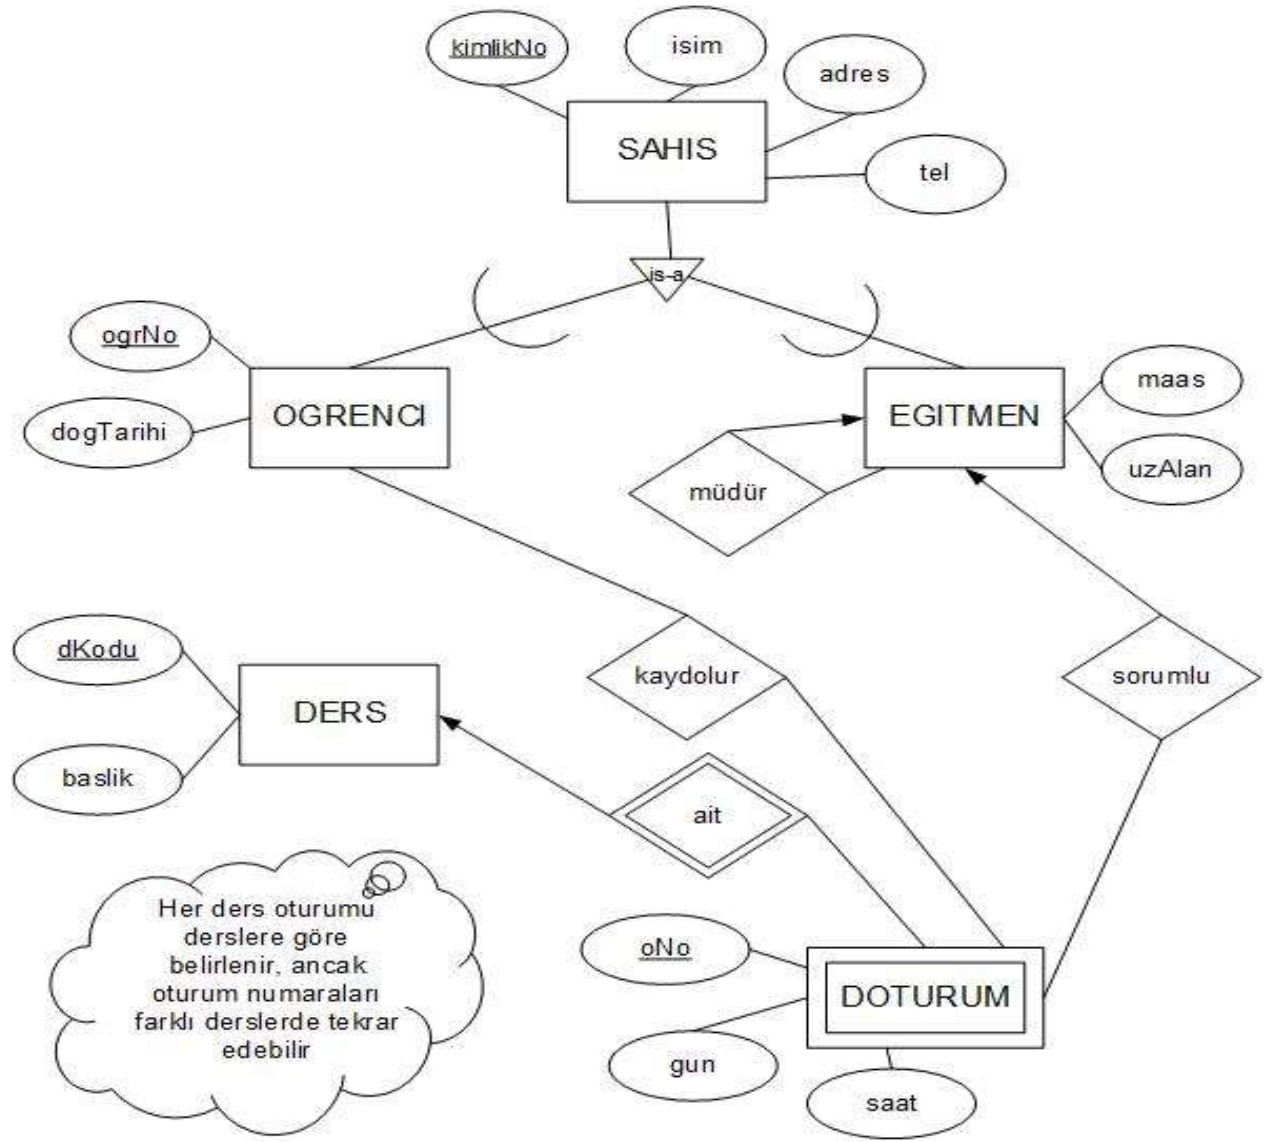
kimlikNo
isim
adres
SAHIS
tel
is-a
ogrNo
dogTarihi
OGRENCI
EGITMEN
maas
uzAlan
müdür
dKodu
DERS
baslik
kaydolur
sorumlu
ait
Her ders oturumu derslere göre belirlenir, ancak oturum numaraları farklı derslerde tekrar edebilir
oNo
DOTURUM
gun
saat